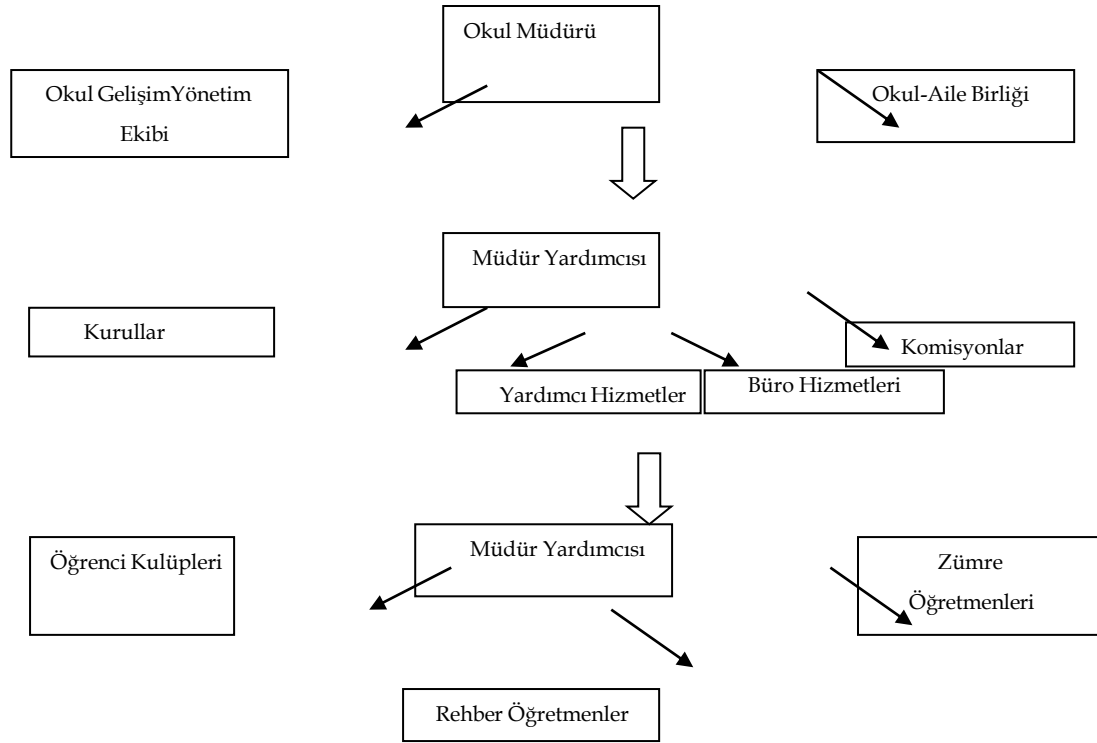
Okul Müdürü

Okul GelişimYönetim Ekibi

Okul-Aile Birliği

Müdür Yardımcısı

Kurullar

Komisyonlar

Yardımcı Hizmetler

Büro Hizmetleri

Müdür Yardımcısı

Öğrenci Kulüpleri

Zümre Öğretmenleri

Rehber Öğretmenler